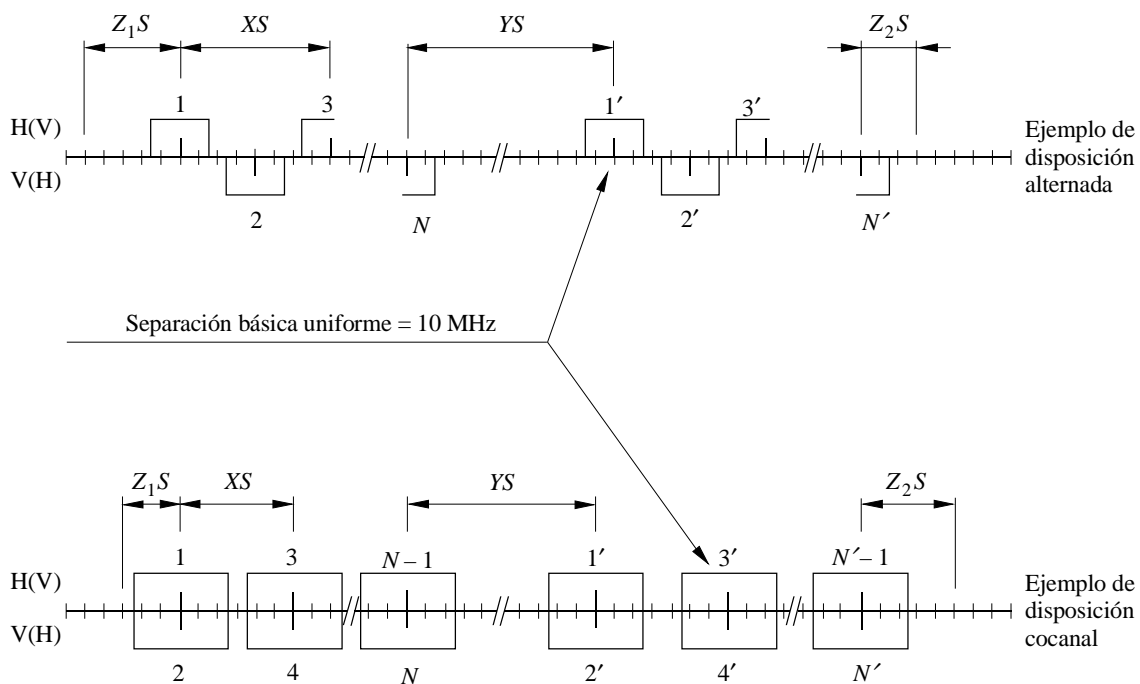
$Z_1S$ $XS$ $YS$ $Z_2S$

H(V) 1 3 1′ 3′

V(H) 2 $N$ 2′ $N'$

Ejemplo de disposición alternada

Separación básica uniforme = 10 MHz

$Z_1S$ $XS$ $YS$ $Z_2S$

H(V) 1 3 $N-1$ 1′ 3′ $N'-1$

V(H) 2 4 $N$ 2′ 4′ $N'$

Ejemplo de disposición cocanal